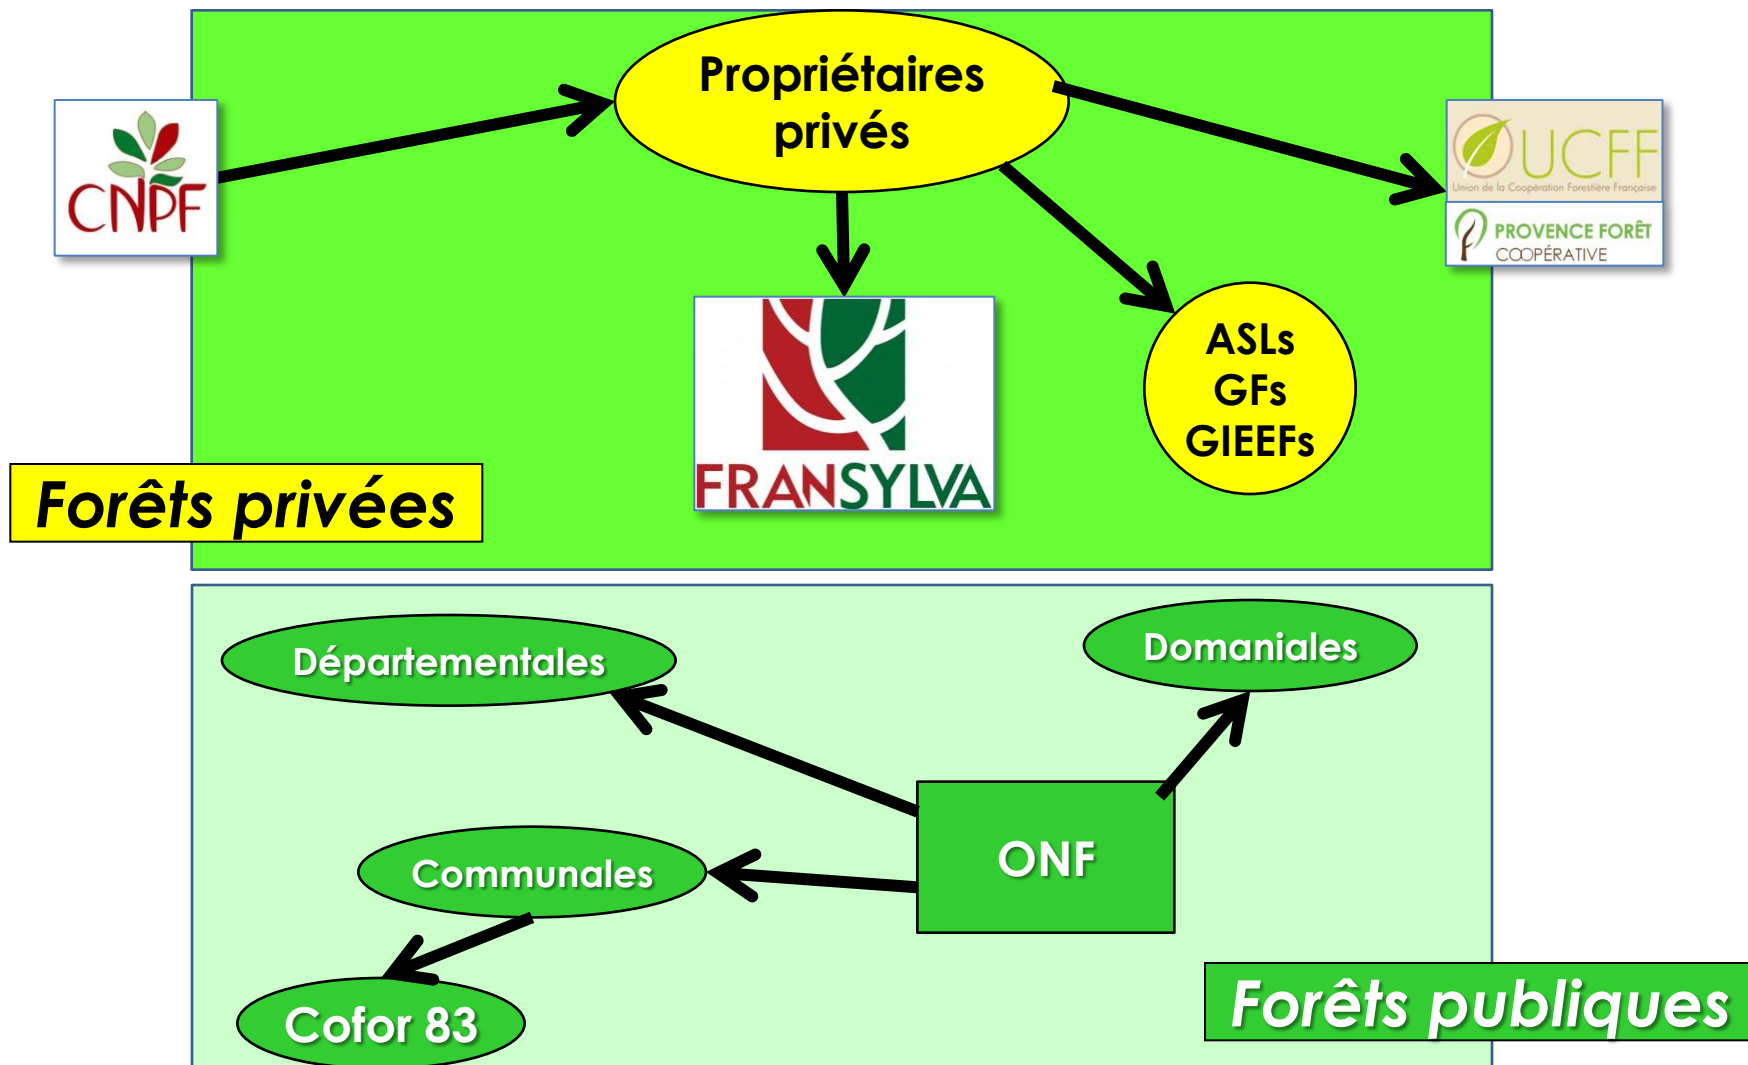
CNPF

Propriétaires privés

UCFF
Union de la Coopération Forestière Française

PROVENCE FORÊT COOPÉRATIVE

FRANSYLVA

ASLs
GFs
GIEEFs

Forêts privées

Départementales

Domaniales

ONF

Communales

Cofor 83

Forêts publiques